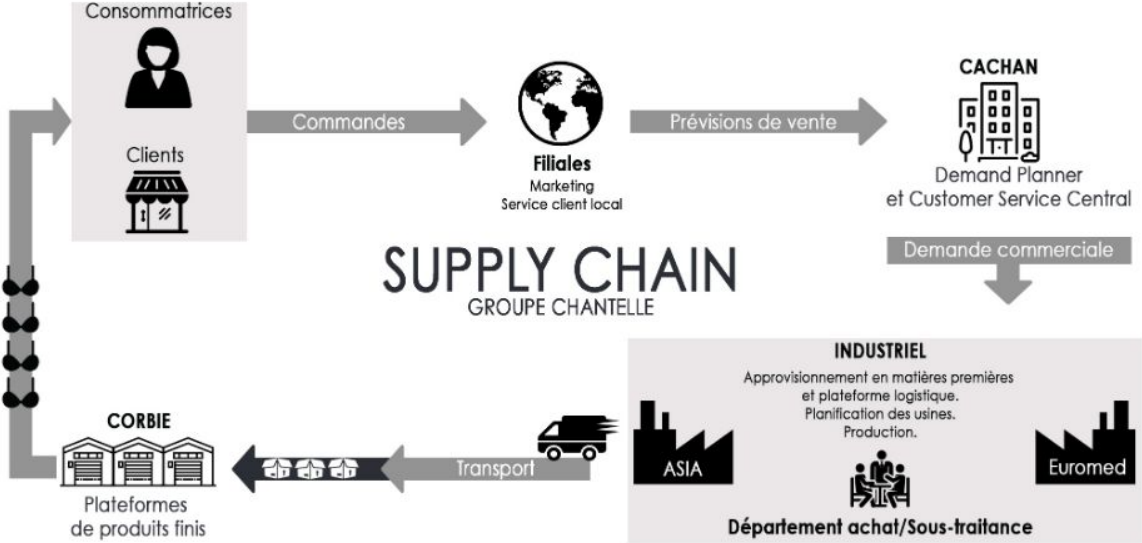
Consommatrices

Clients

Commandes

Filiales
Marketing
Service client local

Prévisions de vente

CACHAN

Demand Planner
et Customer Service Central

Demande commerciale

SUPPLY CHAIN
GROUPE CHANTELLE

INDUSTRIEL
Approvisionnement en matières premières et plateforme logistique.
Planification des usines.
Production.

ASIA

Euromed

Département achat/Sous-traitance

Transport

CORBIE

Plateformes
de produits finis